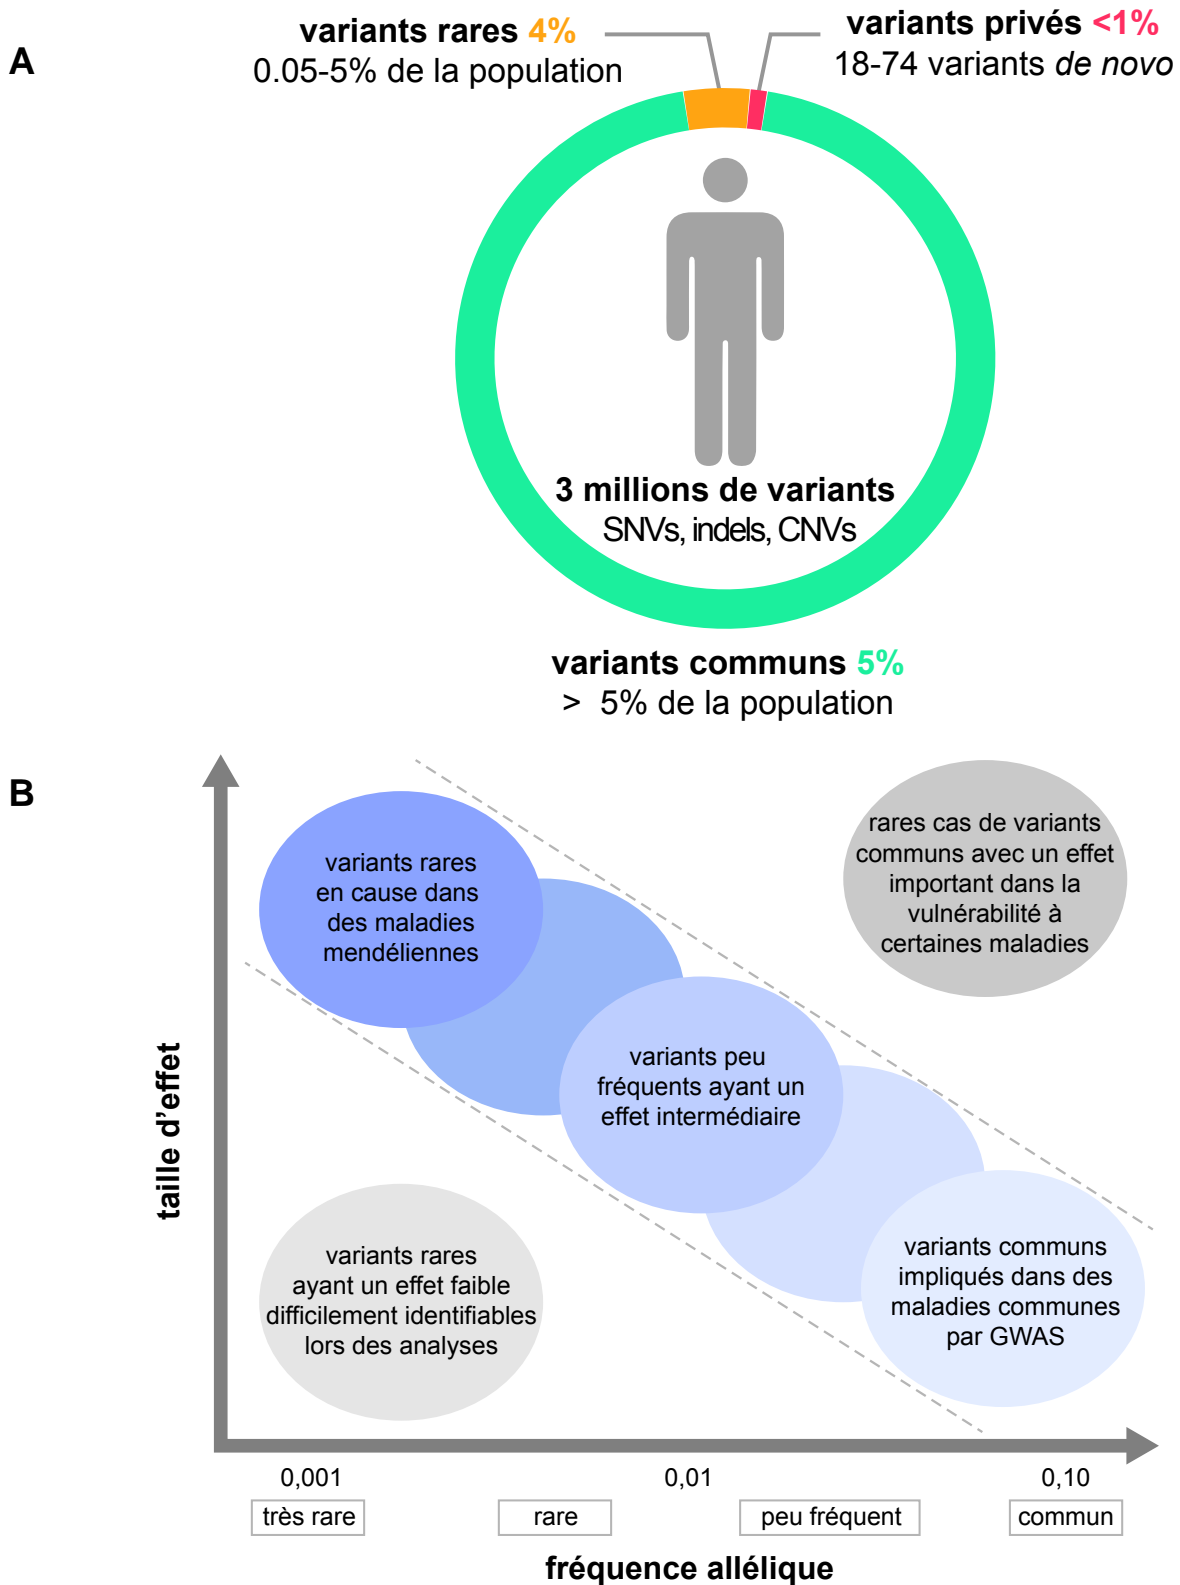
A

variants rares 4%
0.05-5% de la population

variants privés <1%
18-74 variants *de novo*

3 millions de variants
SNVs, indels, CNVs

variants communs 5%
> 5% de la population

B

taille d'effet

variants rares en cause dans des maladies mendéliennes

rares cas de variants communs avec un effet important dans la vulnérabilité à certaines maladies

variants peu fréquents ayant un effet intermédiaire

variants rares ayant un effet faible difficilement identifiables lors des analyses

variants communs impliqués dans des maladies communes par GWAS

0,001
très rare

rare

0,01
peu fréquent

0,10
commun

fréquence allélique